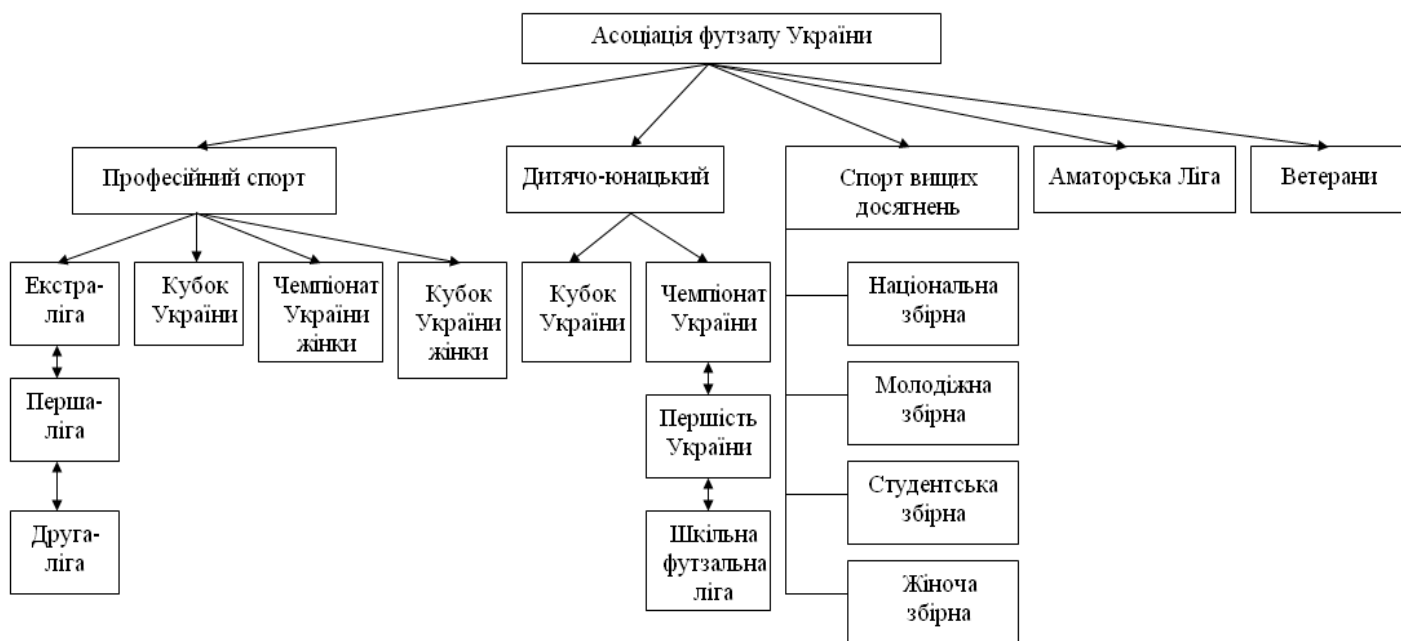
Асоціація футзалу України

Професійний спорт

Дитячо-юнацький

Спорт вищих досягнень

Аматорська Ліга

Ветерани

Екстра-ліга

Кубок України

Чемпіонат України жінки

Кубок України жінки

Перша-ліга

Друга-ліга

Кубок України

Чемпіонат України

Першість України

Шкільна футзальна ліга

Національна збірна

Молодіжна збірна

Студентська збірна

Жіноча збірна